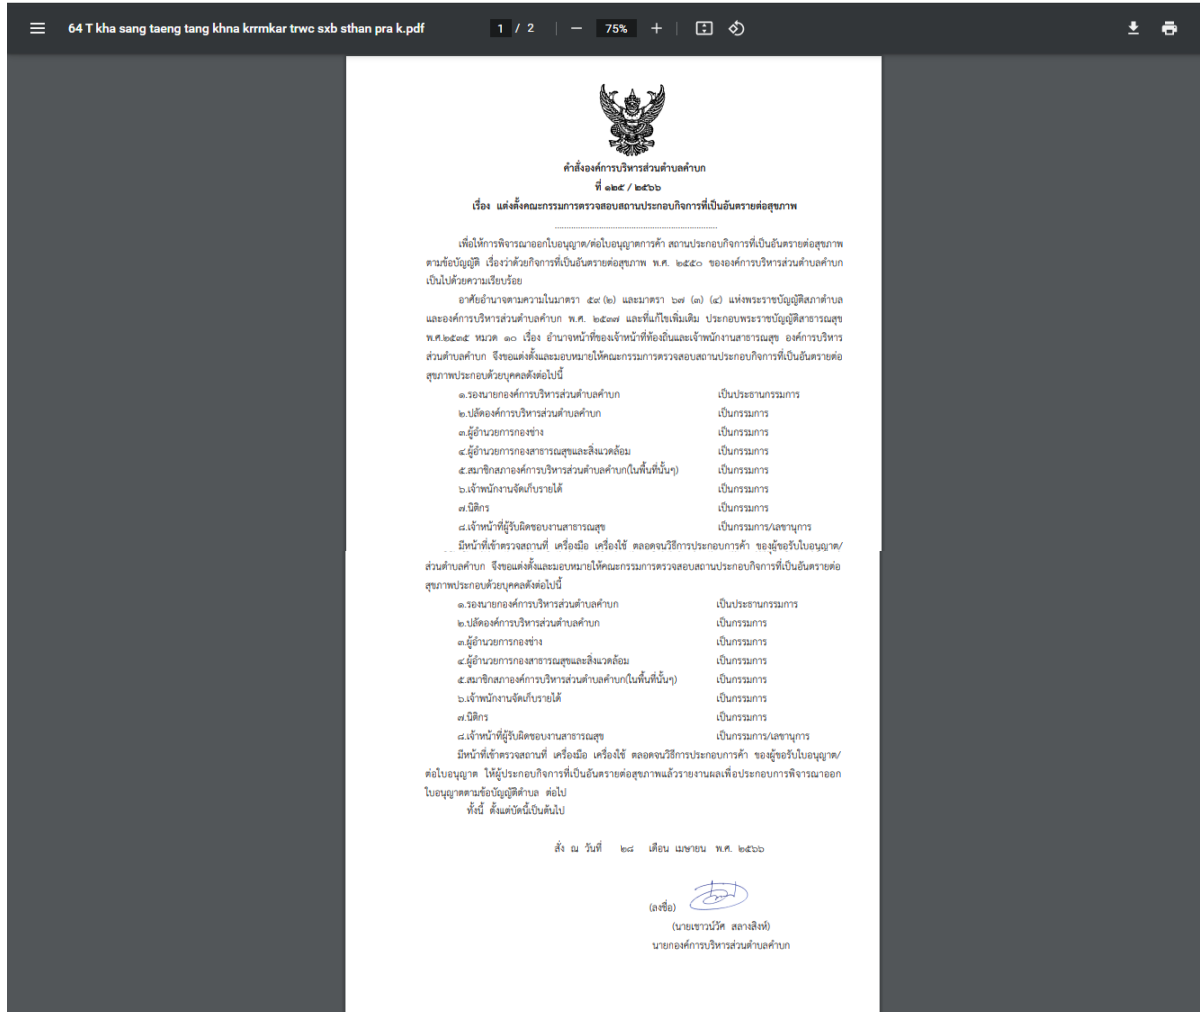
64 T kha sang taeng tang khna krrmkar trwc sxb sthan pra k.pdf

1 / 2

75%

คำสั่งองค์การบริหารส่วนตำบลคำบก
ที่ ๑๒๕ / ๒๕๖๖
เรื่อง แต่งตั้งคณะกรรมการตรวจสอบสถานประกอบกิจการที่เป็นอันตรายต่อสุขภาพ

เพื่อให้การพิจารณาออกใบอนุญาต/ต่อใบอนุญาตการค้า สถานประกอบกิจการที่เป็นอันตรายต่อสุขภาพ ตามข้อบัญญัติ เรื่องว่าด้วยกิจการที่เป็นอันตรายต่อสุขภาพ พ.ศ. ๒๕๕๐ ขององค์การบริหารส่วนตำบลคำบก เป็นไปด้วยความเรียบร้อย

อาศัยอำนาจตามความในมาตรา ๕๙ (๒) และมาตรา ๖๗ (๓) (๔) แห่งพระราชบัญญัติสภาตำบลและองค์การบริหารส่วนตำบลคำบก พ.ศ. ๒๕๓๗ และที่แก้ไขเพิ่มเติม ประกอบพระราชบัญญัติสาธารณสุข พ.ศ.๒๕๓๕ หมวด ๑๐ เรื่อง อำนาจหน้าที่ของเจ้าหน้าที่ท้องถิ่นและเจ้าพนักงานสาธารณสุข องค์การบริหารส่วนตำบลคำบก จึงขอแต่งตั้งและมอบหมายให้คณะกรรมการตรวจสอบสถานประกอบกิจการที่เป็นอันตรายต่อสุขภาพประกอบด้วยบุคคลดังต่อไปนี้

๑.รองนายกองค์การบริหารส่วนตำบลคำบก เป็นประธานกรรมการ
๒.ปลัดองค์การบริหารส่วนตำบลคำบก เป็นกรรมการ
๓.ผู้อำนวยการกองช่าง เป็นกรรมการ
๔.ผู้อำนวยการกองสาธารณสุขและสิ่งแวดล้อม เป็นกรรมการ
๕.สมาชิกสภาองค์การบริหารส่วนตำบลคำบก(ในพื้นที่นั้นๆ) เป็นกรรมการ
๖.เจ้าพนักงานจัดเก็บรายได้ เป็นกรรมการ
๗.นิติกร เป็นกรรมการ
๘.เจ้าหน้าที่ผู้รับผิดชอบงานสาธารณสุข เป็นกรรมการ/เลขานุการ

มีหน้าที่เข้าตรวจสถานที่ เครื่องมือ เครื่องใช้ ตลอดจนวิธีการประกอบการค้า ของผู้ขอรับใบอนุญาต/ส่วนตำบลคำบก จึงขอแต่งตั้งและมอบหมายให้คณะกรรมการตรวจสอบสถานประกอบกิจการที่เป็นอันตรายต่อสุขภาพประกอบด้วยบุคคลดังต่อไปนี้

๑.รองนายกองค์การบริหารส่วนตำบลคำบก เป็นประธานกรรมการ
๒.ปลัดองค์การบริหารส่วนตำบลคำบก เป็นกรรมการ
๓.ผู้อำนวยการกองช่าง เป็นกรรมการ
๔.ผู้อำนวยการกองสาธารณสุขและสิ่งแวดล้อม เป็นกรรมการ
๕.สมาชิกสภาองค์การบริหารส่วนตำบลคำบก(ในพื้นที่นั้นๆ) เป็นกรรมการ
๖.เจ้าพนักงานจัดเก็บรายได้ เป็นกรรมการ
๗.นิติกร เป็นกรรมการ
๘.เจ้าหน้าที่ผู้รับผิดชอบงานสาธารณสุข เป็นกรรมการ/เลขานุการ

มีหน้าที่เข้าตรวจสถานที่ เครื่องมือ เครื่องใช้ ตลอดจนวิธีการประกอบการค้า ของผู้ขอรับใบอนุญาต/ต่อใบอนุญาต ให้ผู้ประกอบกิจการที่เป็นอันตรายต่อสุขภาพแล้วรายงานผลเพื่อประกอบการพิจารณาออกใบอนุญาตตามข้อบัญญัติตำบล ต่อไป

ทั้งนี้ ตั้งแต่บัดนี้เป็นต้นไป

สั่ง ณ วันที่ ๒๘ เดือน เมษายน พ.ศ. ๒๕๖๖

(ลงชื่อ)
(นายเชาวน์วัศ สลางสิงห์)
นายกองค์การบริหารส่วนตำบลคำบก